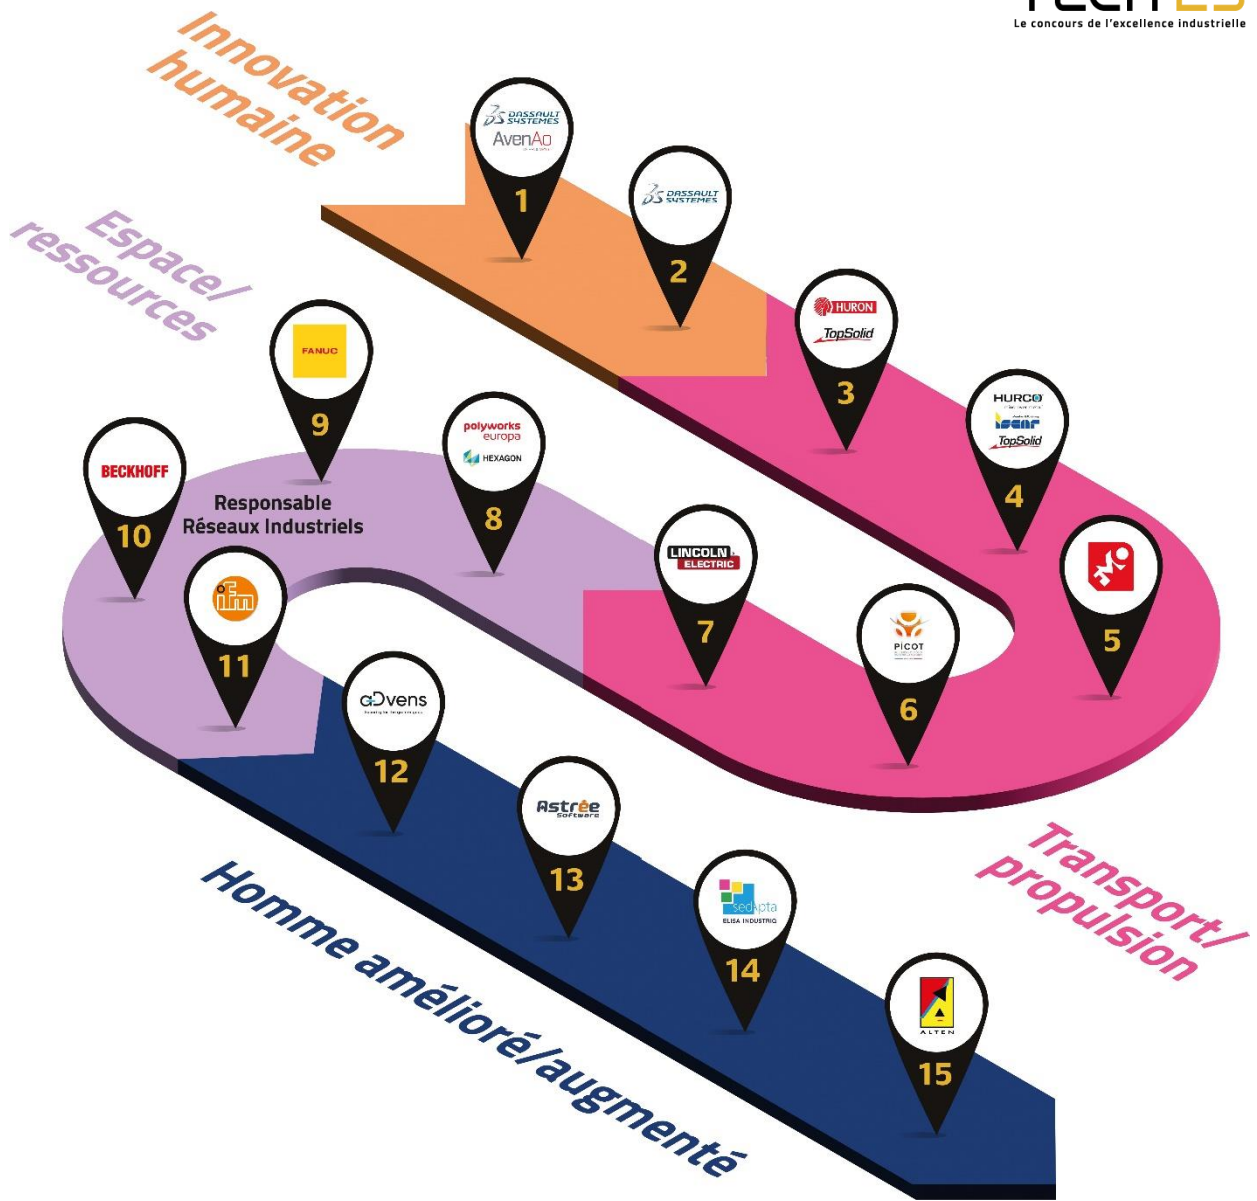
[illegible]
Le concours de l'excellence industrielle

Innovation humaine

DASSAULT SYSTEMES
AvenAo
1

DASSAULT SYSTEMES
2

HURON
TopSolid
3

HURCO
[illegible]
TopSolid
4

5

PICOT
6

LINCOLN ELECTRIC
7

polyworks europa
HEXAGON
8

Espace/ ressources

FANUC
9

BECKHOFF
10

Responsable Réseaux Industriels

ifm
11

aDvens
12

Astrée software
13

sedapta
ELISA INDUSTRIQ
14

ALTEN
15

Transport/ propulsion

Homme amélioré/augmenté